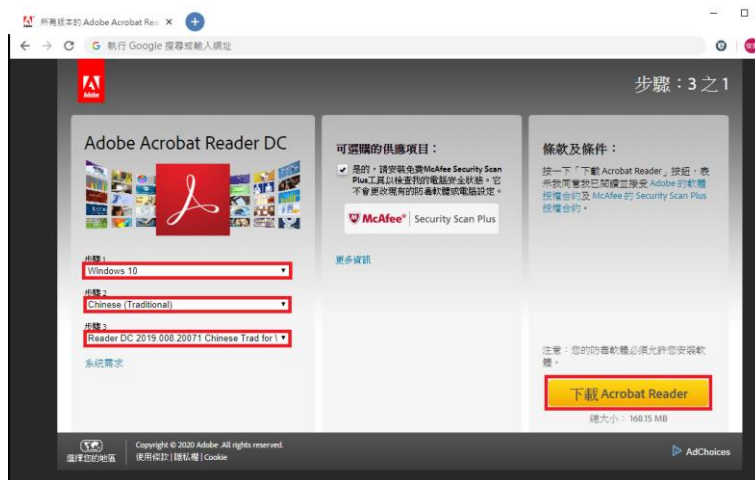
所有版本的 Adobe Acrobat Rea ×

G 執行 Google 搜尋或輸入網址

Adobe

步驟：3 之 1

Adobe Acrobat Reader DC

步驟 1
Windows 10

步驟 2
Chinese (Traditional)

步驟 3
Reader DC 2019.008.20071 Chinese Trad for \

系統需求

可選購的供應項目：

是的，請安裝免費McAfee Security Scan Plus工具以檢查我的電腦安全狀態。它不會更改現有的防毒軟體或電腦設定。

McAfee | Security Scan Plus

更多資訊

條款及條件：

按一下「下載 Acrobat Reader」按鈕，表示我同意我已閱讀並接受 Adobe 的軟體授權合約及 McAfee 的 Security Scan Plus 授權合約。

注意：您的防毒軟體必須允許您安裝軟體。

下載 Acrobat Reader

總大小：168.15 MB

選擇您的地區

Copyright © 2020 Adobe. All rights reserved.
使用條款 | 隱私權 | Cookie

AdChoices